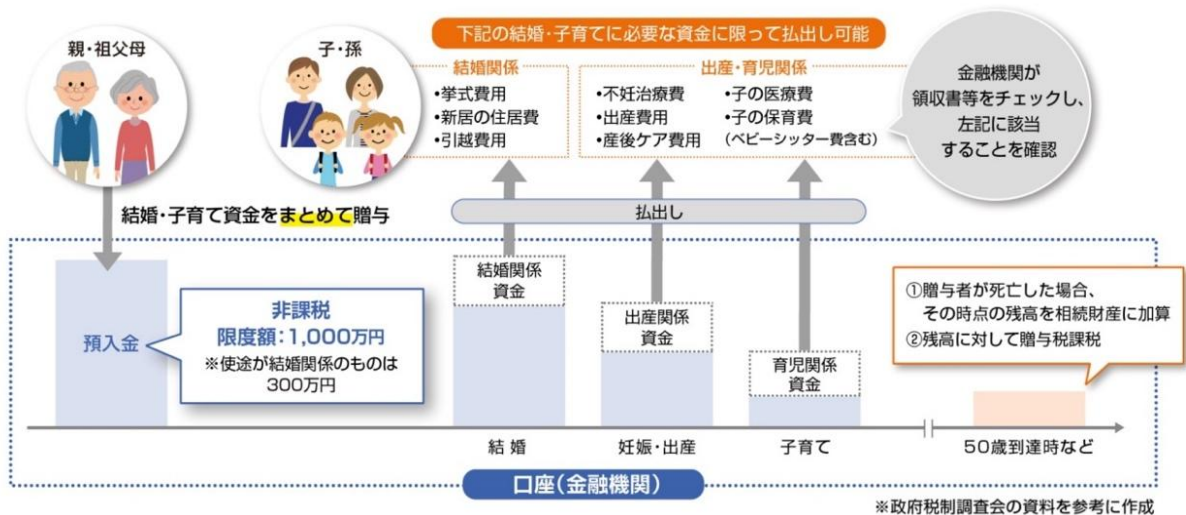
親・祖父母

子・孫

下記の結婚・子育てに必要な資金に限って払出し可能

結婚関係
・挙式費用
・新居の住居費
・引越費用

出産・育児関係
・不妊治療費
・出産費用
・産後ケア費用
・子の医療費
・子の保育費
（ベビーシッター費含む）

金融機関が領収書等をチェックし、左記に該当することを確認

結婚・子育て資金をまとめて贈与

払出し

預入金

非課税
限度額：1,000万円
※使途が結婚関係のものは300万円

結婚関係資金

出産関係資金

育児関係資金

①贈与者が死亡した場合、その時点の残高を相続財産に加算
②残高に対して贈与税課税

結婚

妊娠・出産

子育て

50歳到達時など

口座（金融機関）

※政府税制調査会の資料を参考に作成